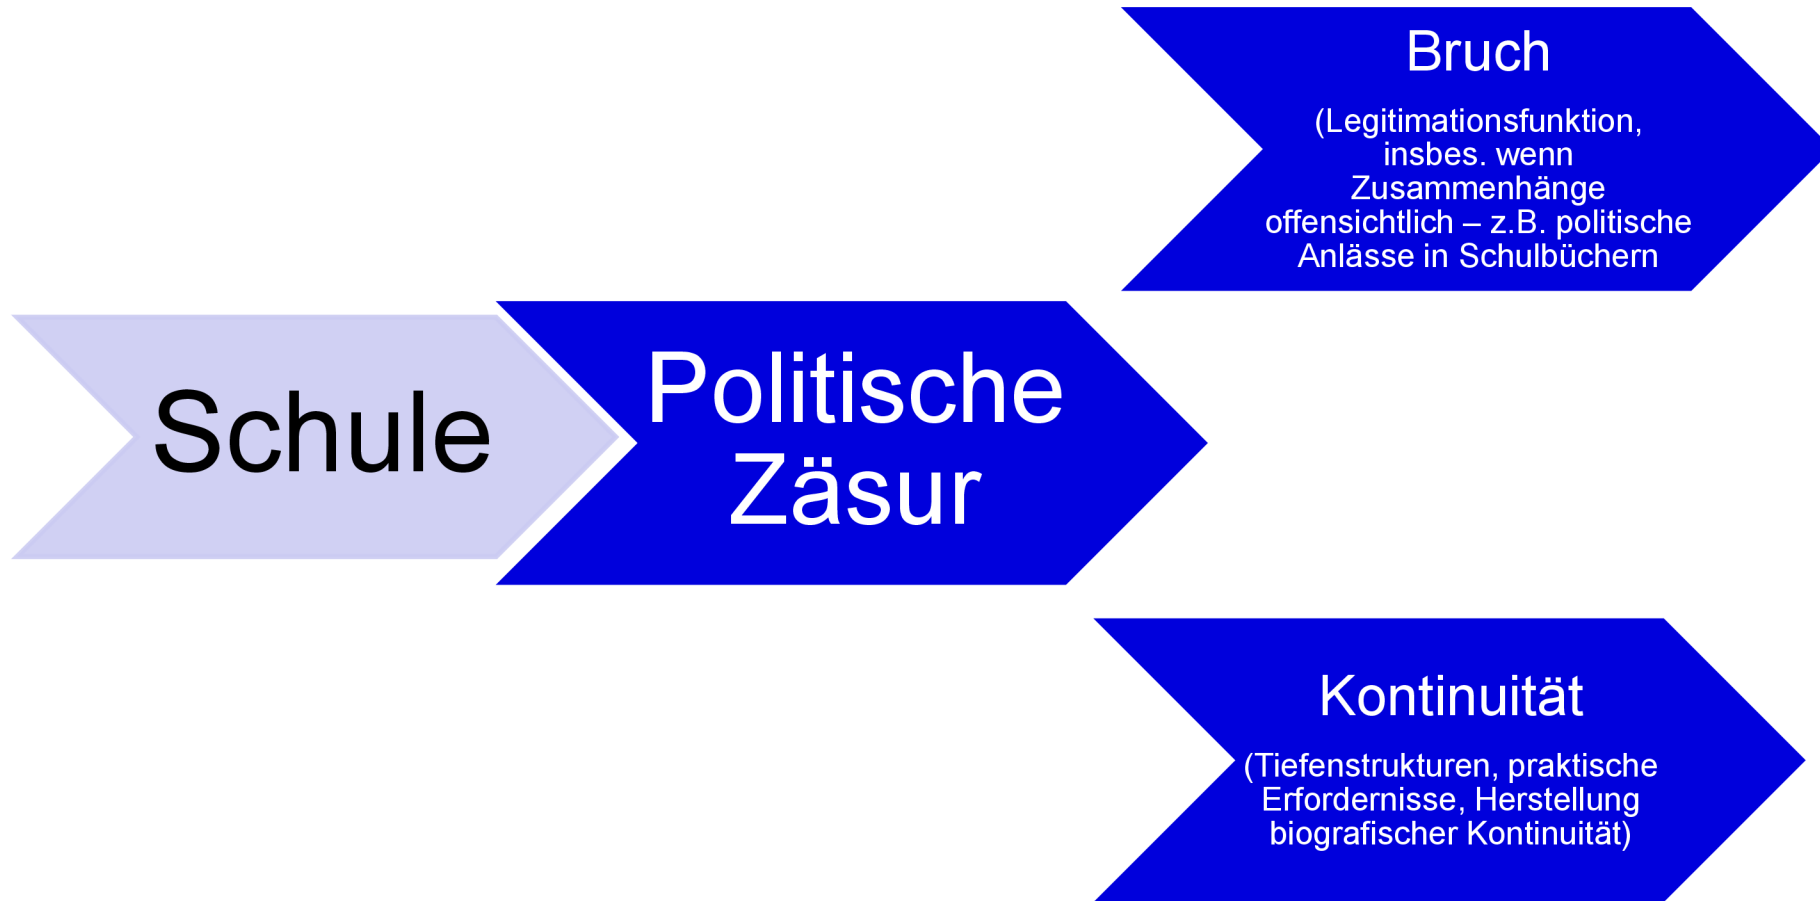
Bruch

(Legitimationsfunktion, insbes. wenn Zusammenhänge offensichtlich – z.B. politische Anlässe in Schulbüchern

Schule

Politische Zäsur

Kontinuität

(Tiefenstrukturen, praktische Erfordernisse, Herstellung biografischer Kontinuität)